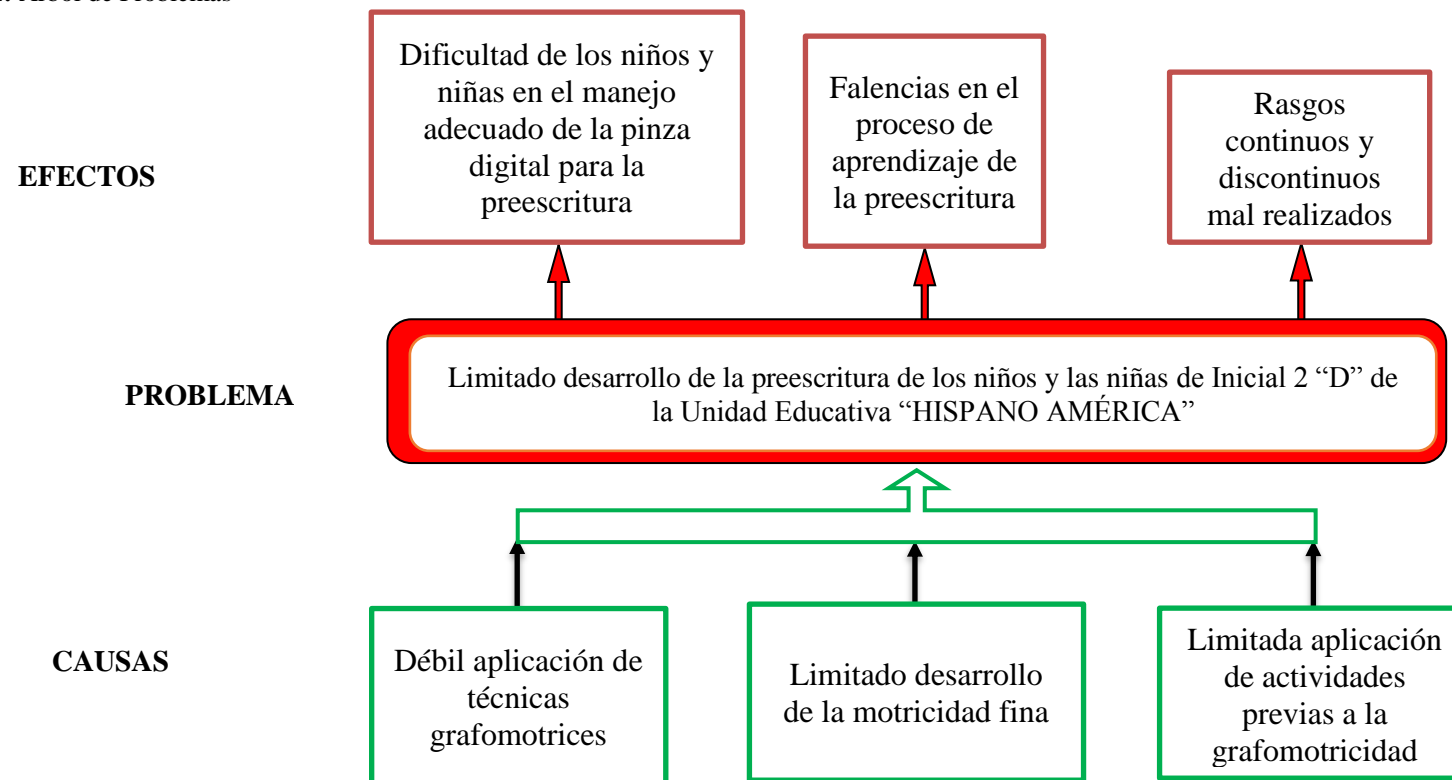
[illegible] Árbol de Problemas

EFECTOS

Dificultad de los niños y niñas en el manejo adecuado de la pinza digital para la preescritura

Falencias en el proceso de aprendizaje de la preescritura

Rasgos continuos y discontinuos mal realizados

PROBLEMA

Limitado desarrollo de la preescritura de los niños y las niñas de Inicial 2 "D" de la Unidad Educativa "HISPANO AMÉRICA"

CAUSAS

Débil aplicación de técnicas grafomotrices

Limitado desarrollo de la motricidad fina

Limitada aplicación de actividades previas a la grafomotricidad